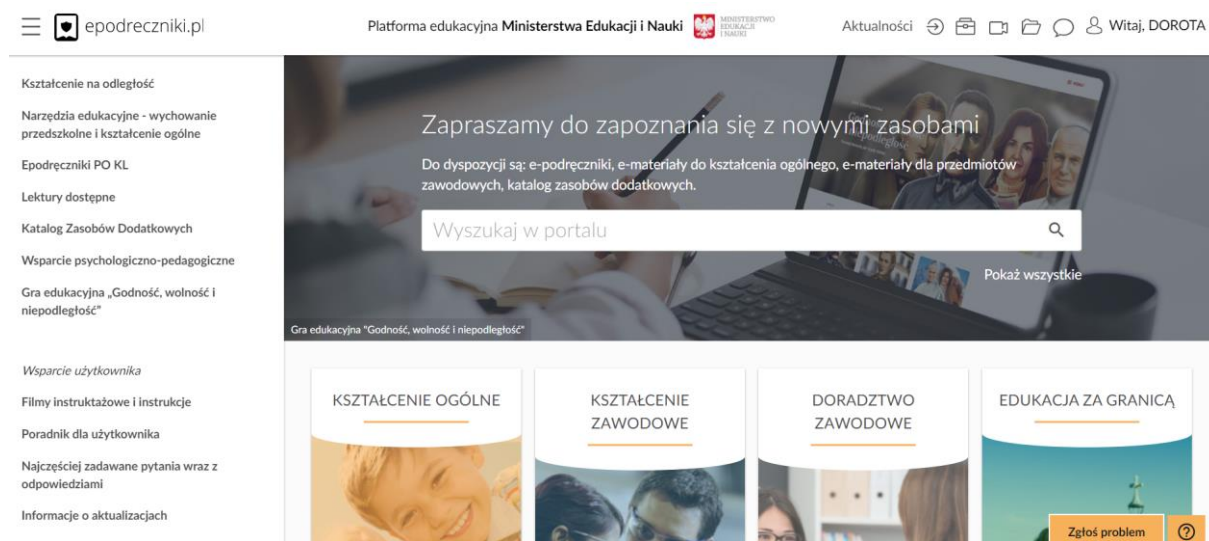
epodreczniki.pl

Platforma edukacyjna Ministerstwa Edukacji i Nauki MINISTERSTWO EDUKACJI I NAUKI

Aktualności Witaj, DOROTA

Kształcenie na odległość

Narzędzia edukacyjne - wychowanie przedszkolne i kształcenie ogólne

Epodręczniki PO KL

Lektury dostępne

Katalog Zasobów Dodatkowych

Wsparcie psychologiczno-pedagogiczne

Gra edukacyjna „Godność, wolność i niepodległość"

Wsparcie użytkownika

Filmy instruktażowe i instrukcje

Poradnik dla użytkownika

Najczęściej zadawane pytania wraz z odpowiedziami

Informacje o aktualizacjach

Zapraszamy do zapoznania się z nowymi zasobami

Do dyspozycji są: e-podręczniki, e-materiały do kształcenia ogólnego, e-materiały dla przedmiotów zawodowych, katalog zasobów dodatkowych.

Wyszukaj w portalu

Pokaż wszystkie

Gra edukacyjna "Godność, wolność i niepodległość"

KSZTAŁCENIE OGÓLNE

KSZTAŁCENIE ZAWODOWE

DORADZTWO ZAWODOWE

EDUKACJA ZA GRANICĄ

Zgłoś problem